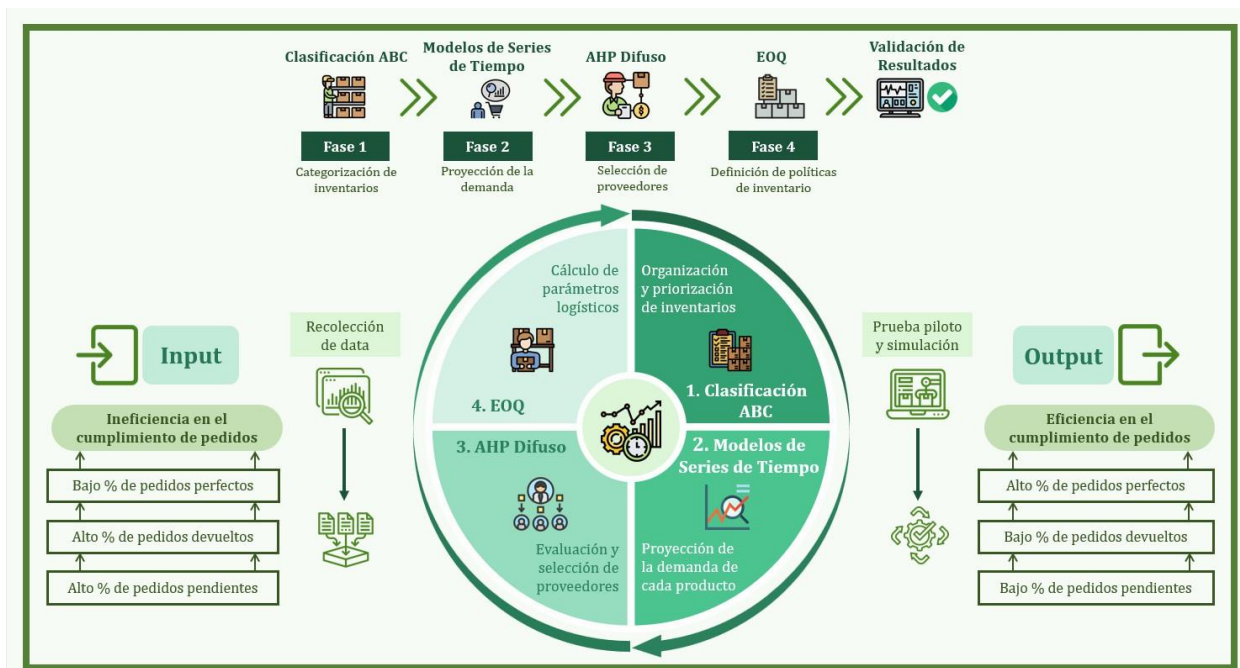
Clasificación ABC

Modelos de Series de Tiempo

AHP Difuso

EOQ

Validación de Resultados

Fase 1
Categorización de inventarios

Fase 2
Proyección de la demanda

Fase 3
Selección de proveedores

Fase 4
Definición de políticas de inventario

Input

Ineficiencia en el cumplimiento de pedidos

Bajo % de pedidos perfectos

Alto % de pedidos devueltos

Alto % de pedidos pendientes

Recolección de data

Cálculo de parámetros logísticos

4. EOQ

Organización y priorización de inventarios

1. Clasificación ABC

3. AHP Difuso

Evaluación y selección de proveedores

2. Modelos de Series de Tiempo

Proyección de la demanda de cada producto

Prueba piloto y simulación

Output

Eficiencia en el cumplimiento de pedidos

Alto % de pedidos perfectos

Bajo % de pedidos devueltos

Bajo % de pedidos pendientes